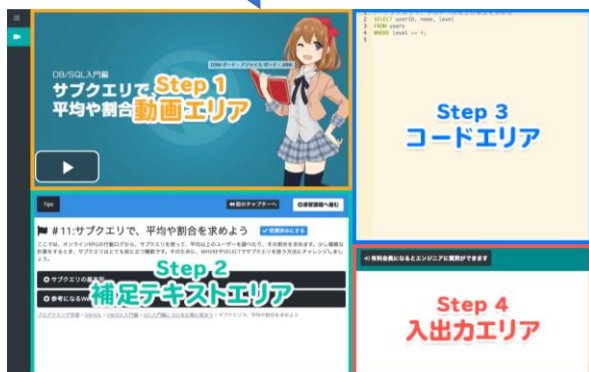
DB/SQL入門編

サブクエリで、平均や割合

Step 1
動画エリア

DBMS ボード・デザイナル ボード・JAVA

1 SELECT userID, name, level
2 FROM users
3 WHERE level >= 4;
4
5

Step 3
コードエリア

Tips

前のチャプターへ

演習課題へ進む

#11:サブクエリで、平均や割合を求めよう

ここでは、オンラインRPGの行動ログから、サブクエリを使って、平均以上のユーザーを選べたり、その割合を求めます。少し複雑な計算をするとき、サブクエリはとても役に立つ機能です。そのために、WHERE句やSELECT文でサブクエリを使う方法にチャレンジしましょう。

サブクエリの基本

参考になるWeb

Step 2
補足テキストエリア

プログラミング学習 > DB/SQL > DB/SQL入門編 > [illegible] > サブクエリで、平均や割合を求めよう

有料会員になるとエンジニアに質問ができます

Step 4
入出力エリア